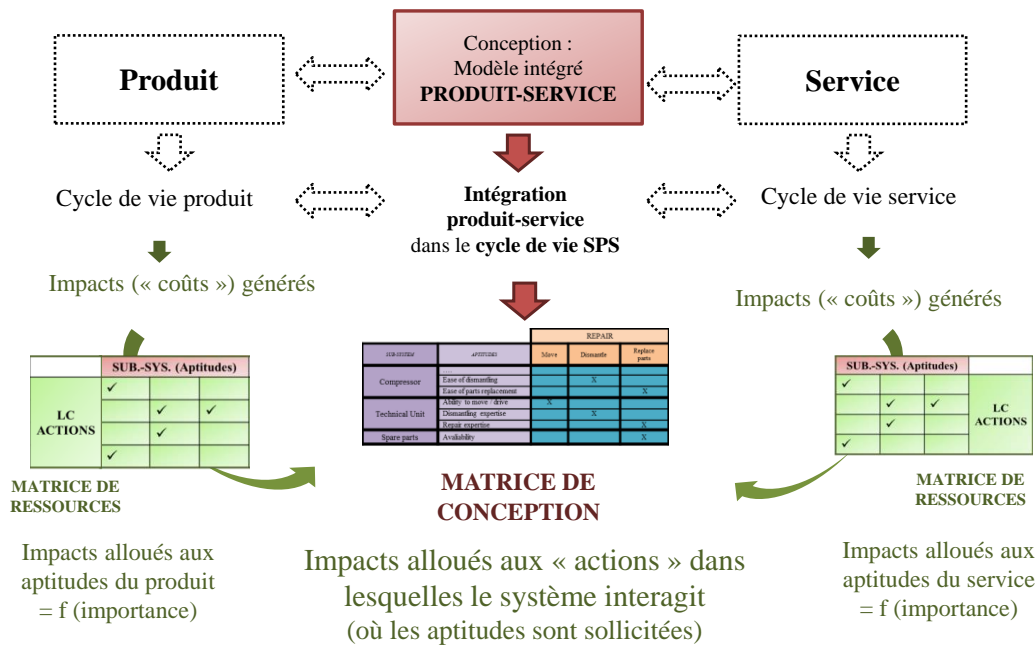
Produit

Conception : Modèle intégré PRODUIT-SERVICE

Service

Cycle de vie produit

Intégration produit-service dans le cycle de vie SPS

Cycle de vie service

Impacts (« coûts ») générés

Impacts (« coûts ») générés

| | SUB.-SYS. (Aptitudes) | | |
|---|---|---|---|
| LC ACTIONS | ✓ | | |
| | | ✓ | ✓ |
| | | ✓ | |
| | ✓ | | |

MATRICE DE RESSOURCES

| SUB-SYSTEM | APTITUDES | REPAIR Move | REPAIR Dismantle | REPAIR Replace parts |
|---|---|---|---|---|
| Compressor | Ease of dismantling | | X | |
| | Ease of parts replacement | | | X |
| Technical Unit | Ability to move / drive | X | | |
| | Dismantling expertise | | X | |
| | Repair expertise | | | X |
| Spare parts | Availability | | | X |

MATRICE DE CONCEPTION

| SUB.-SYS. (Aptitudes) | | | |
|---|---|---|---|
| ✓ | | | LC ACTIONS |
| | ✓ | ✓ | |
| | ✓ | | |
| ✓ | | | |

MATRICE DE RESSOURCES

Impacts alloués aux aptitudes du produit = f (importance)

Impacts alloués aux « actions » dans lesquelles le système interagit (où les aptitudes sont sollicitées)

Impacts alloués aux aptitudes du service = f (importance)